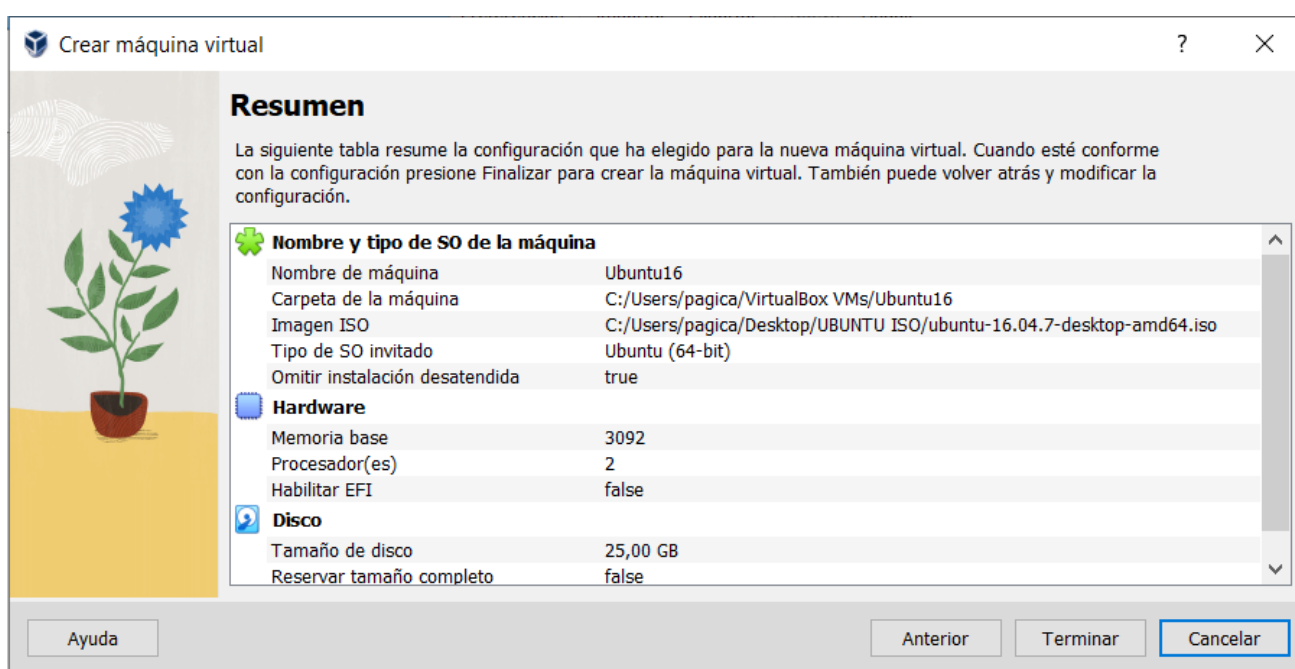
Crear máquina virtual

?

Resumen

La siguiente tabla resume la configuración que ha elegido para la nueva máquina virtual. Cuando esté conforme con la configuración presione Finalizar para crear la máquina virtual. También puede volver atrás y modificar la configuración.

Nombre y tipo de SO de la máquina

| | |
|---|---|
| Nombre de máquina | Ubuntu16 |
| Carpeta de la máquina | C:/Users/pagica/VirtualBox VMs/Ubuntu16 |
| Imagen ISO | C:/Users/pagica/Desktop/UBUNTU ISO/ubuntu-16.04.7-desktop-amd64.iso |
| Tipo de SO invitado | Ubuntu (64-bit) |
| Omitir instalación desatendida | true |

Hardware

| | |
|---|---|
| Memoria base | 3092 |
| Procesador(es) | 2 |
| Habilitar EFI | false |

Disco

| | |
|---|---|
| Tamaño de disco | 25,00 GB |
| Reservar tamaño completo | false |

Ayuda

Anterior

Terminar

Cancelar